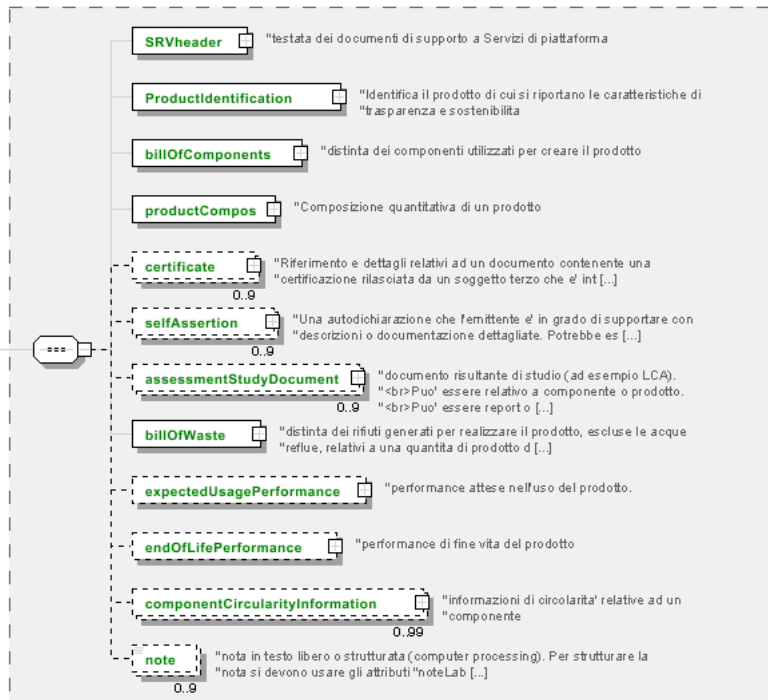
SRVheader "testata dei documenti di supporto a Servizi di piattaforma

ProductIdentification "Identifica il prodotto di cui si riportano le caratteristiche di "trasparenza e sostenibilita

billOfComponents "distinta dei componenti utilizzati per creare il prodotto

productCompos "Composizione quantitativa di un prodotto

certificate "Riferimento e dettagli relativi ad un documento contenente una "certificazione rilasciata da un soggetto terzo che e' int [...]
0..9

selfAssertion "Una autodichiarazione che l'emittente e' in grado di supportare con "descrizioni o documentazione dettagliate. Potrebbe es [...]
0..9

assessmentStudyDocument "documento risultante di studio (ad esempio LCA). "<br>Puo' essere relativo a componente o prodotto. "<br>Puo' essere report o [...]
0..9

billOfWaste "distinta dei rifiuti generati per realizzare il prodotto, escluse le acque "reflue, relativi a una quantita di prodotto d [...]

expectedUsagePerformance "performance attese nell'uso del prodotto.

endOfLifePerformance "performance di fine vita del prodotto

componentCircularityInformation "informazioni di circolarita' relative ad un "componente
0..99

note "nota in testo libero o strutturata (computer processing). Per strutturare la "nota si devono usare gli attributi "noteLab [...]
0..9